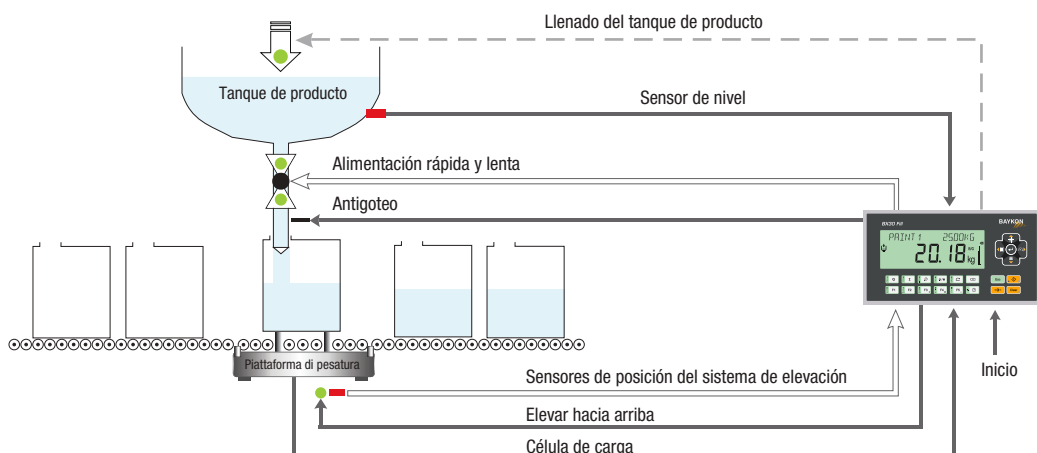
Llenado del tanque de producto

Tanque de producto

Sensor de nivel

Alimentación rápida y lenta

Antigoteo

BX30 Fill
BAYKON
PAINT 1 2500KG
20.18 kg

Piattaforma di pesatura

Sensores de posición del sistema de elevación

Elevar hacia arriba

Célula de carga

Inicio